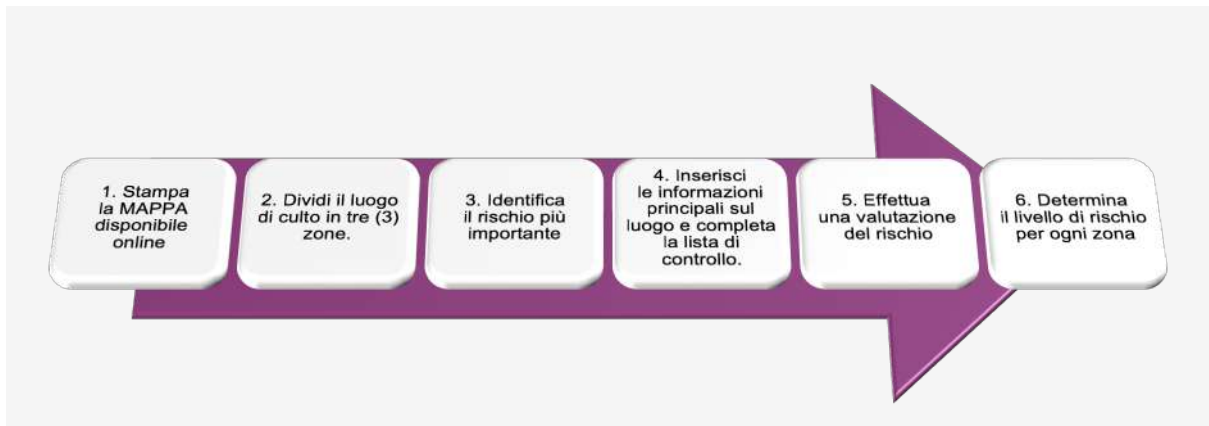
1. Stampa la MAPPA disponibile online

2. Dividi il luogo di culto in tre (3) zone.

3. Identifica il rischio più importante

4. Inserisci le informazioni principali sul luogo e completa la lista di controllo.

5. Effettua una valutazione del rischio

6. Determina il livello di rischio per ogni zona